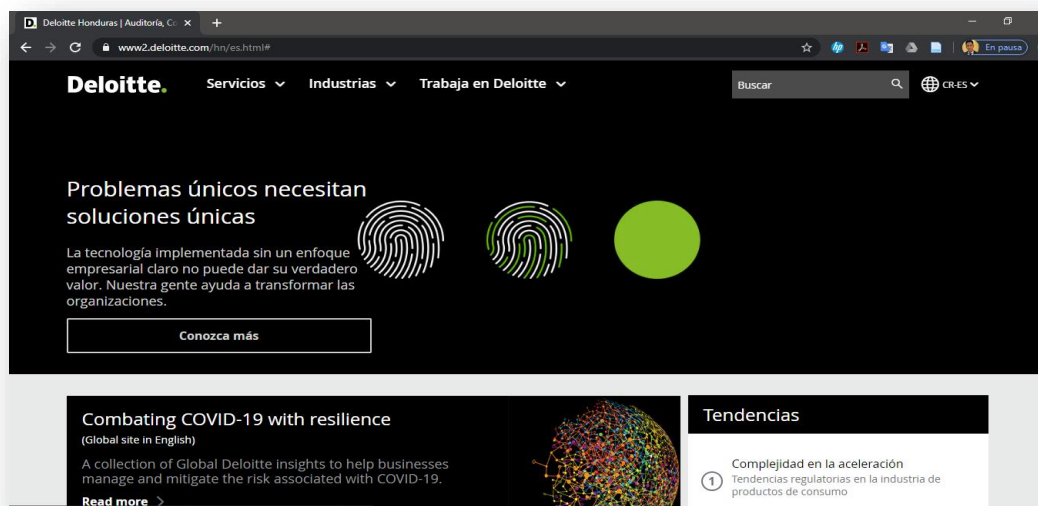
D Deloitte Honduras | Auditoría, Co ×  +

www2.deloitte.com/hn/es.html#

En pausa

Deloitte.  Servicios  Industrias  Trabaja en Deloitte

Buscar

CR-ES

Problemas únicos necesitan soluciones únicas

La tecnología implementada sin un enfoque empresarial claro no puede dar su verdadero valor. Nuestra gente ayuda a transformar las organizaciones.

Conozca más

Combating COVID-19 with resilience
(Global site in English)

A collection of Global Deloitte insights to help businesses manage and mitigate the risk associated with COVID-19.

Read more >

Tendencias

1 Complejidad en la aceleración
Tendencias regulatorias en la industria de productos de consumo